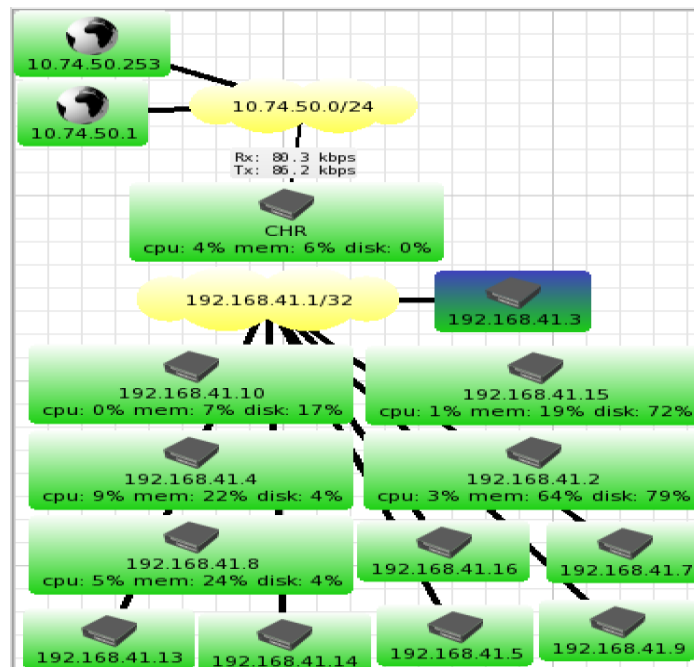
10.74.50.253

10.74.50.1

10.74.50.0/24

Rx: 80.3 kbps
Tx: 86.2 kbps

CHR
cpu: 4% mem: 6% disk: 0%

192.168.41.1/32

192.168.41.3

192.168.41.10
cpu: 0% mem: 7% disk: 17%

192.168.41.15
cpu: 1% mem: 19% disk: 72%

192.168.41.4
cpu: 9% mem: 22% disk: 4%

192.168.41.2
cpu: 3% mem: 64% disk: 79%

192.168.41.8
cpu: 5% mem: 24% disk: 4%

192.168.41.16

192.168.41.7

192.168.41.13

192.168.41.14

192.168.41.5

192.168.41.9